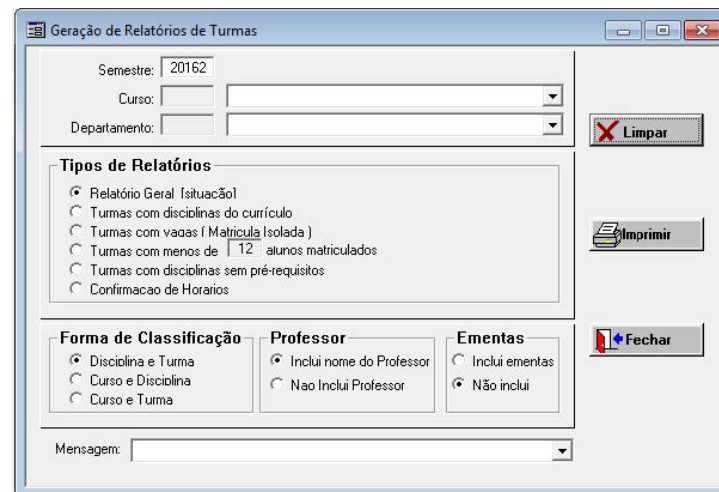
Geração de Relatórios de Turmas

Semestre: 20162
Curso:
Departamento:

Limpar

Tipos de Relatórios
Relatório Geral (situação)
Turmas com disciplinas do currículo
Turmas com vagas ( Matricula Isolada )
Turmas com menos de 12 alunos matriculados
Turmas com disciplinas sem pré-requisitos
Confirmacao de Horarios

Imprimir

Forma de Classificação
Disciplina e Turma
Curso e Disciplina
Curso e Turma

Professor
Inclui nome do Professor
Nao Inclui Professor

Ementas
Inclui ementas
Não inclui

Fechar

Mensagem: